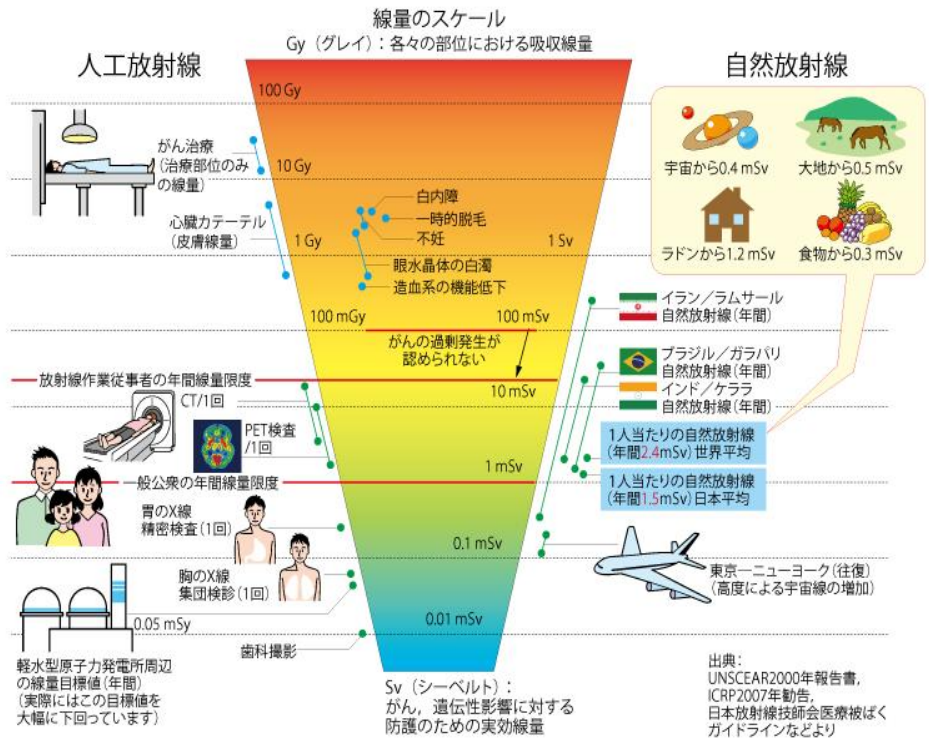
線量のスケール
Gy（グレイ）：各々の部位における吸収線量

人工放射線

自然放射線

100 Gy

10 Gy

1 Gy

1 Sv

100 mGy

100 mSv

10 mSv

1 mSv

0.1 mSv

0.05 mSv

0.01 mSv

がん治療
（治療部位のみの線量）

心臓カテーテル
（皮膚線量）

白内障

一時的脱毛

不妊

眼水晶体の白濁

造血系の機能低下

がんの過剰発生が認められない

放射線作業従事者の年間線量限度

CT/1回

PET検査/1回

一般公衆の年間線量限度

胃のX線精密検査（1回）

胸のX線集団検診（1回）

歯科撮影

軽水型原子力発電所周辺の線量目標値（年間）
（実際にはこの目標値を大幅に下回っています）

宇宙から0.4 mSv

大地から0.5 mSv

ラドンから1.2 mSv

食物から0.3 mSv

イラン／ラムサール
自然放射線（年間）

ブラジル／ガラパリ
自然放射線（年間）

インド／ケララ
自然放射線（年間）

1人当たりの自然放射線（年間2.4mSv）世界平均

1人当たりの自然放射線（年間1.5mSv）日本平均

東京一ニューヨーク（往復）
（高度による宇宙線の増加）

Sv（シーベルト）：
がん，遺伝性影響に対する防護のための実効線量

出典：
UNSCEAR2000年報告書，
ICRP2007年勧告，
日本放射線技師会医療被ばくガイドラインなどより